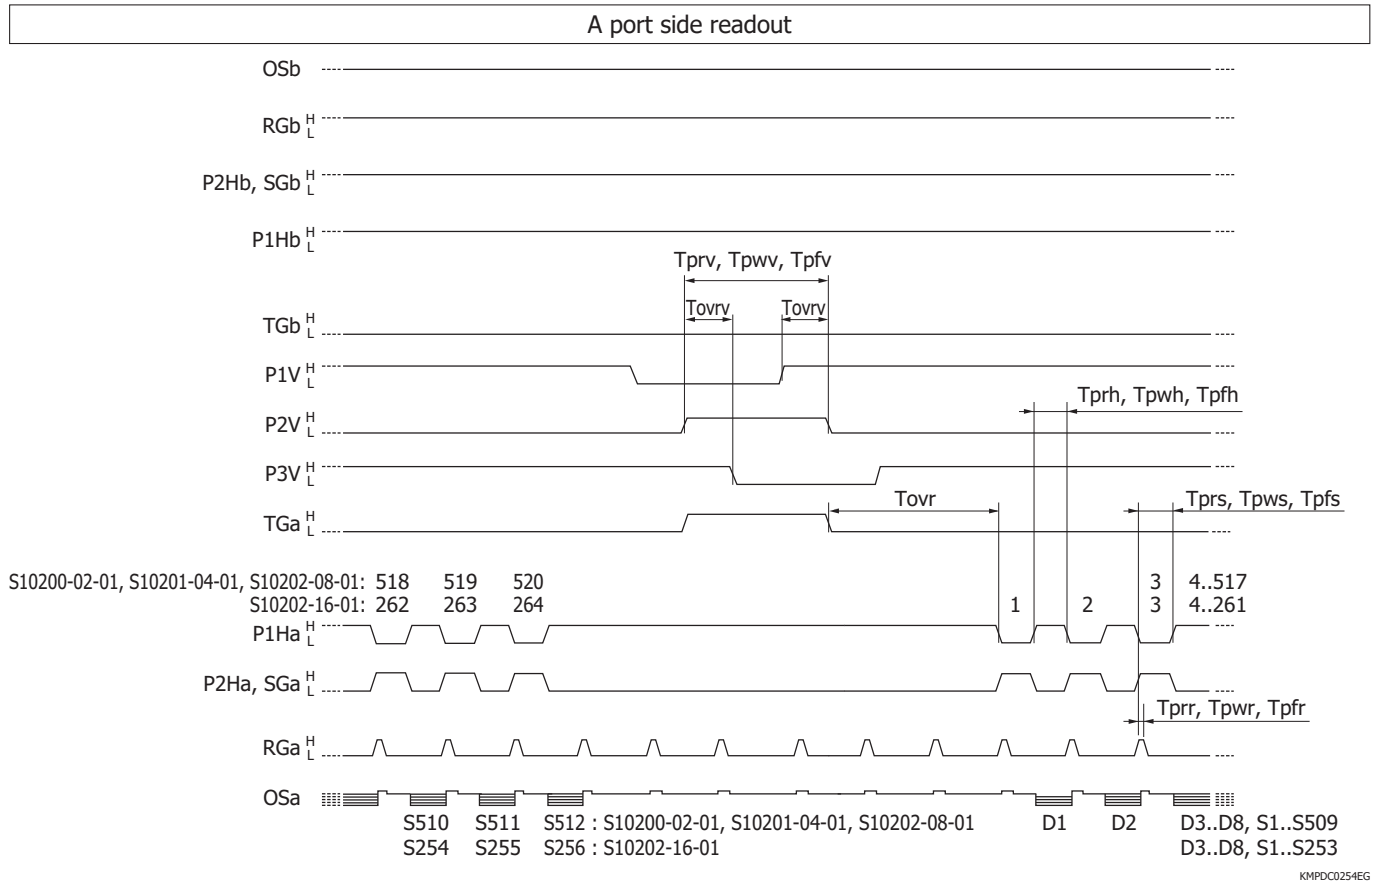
A port side readout

OSb

RGb H L

P2Hb, SGb H L

P1Hb H L

Tprv, Tpwv, Tpfv

Tovrv Tovrv

TGb H L

P1V H L

P2V H L

Tprh, Tpwh, Tpfh

P3V H L

TGa H L

Tovr

Tprs, Tpws, Tpfs

S10200-02-01, S10201-04-01, S10202-08-01: 518 519 520

S10202-16-01: 262 263 264

1 2 3 4..517

3 4..261

P1Ha H L

P2Ha, SGa H L

Tprr, Tpwr, Tpfr

RGa H L

OSa

S510 S511 S512 : S10200-02-01, S10201-04-01, S10202-08-01

S254 S255 S256 : S10202-16-01

D1 D2 D3..D8, S1..S509

D3..D8, S1..S253

KMPDC0254EG